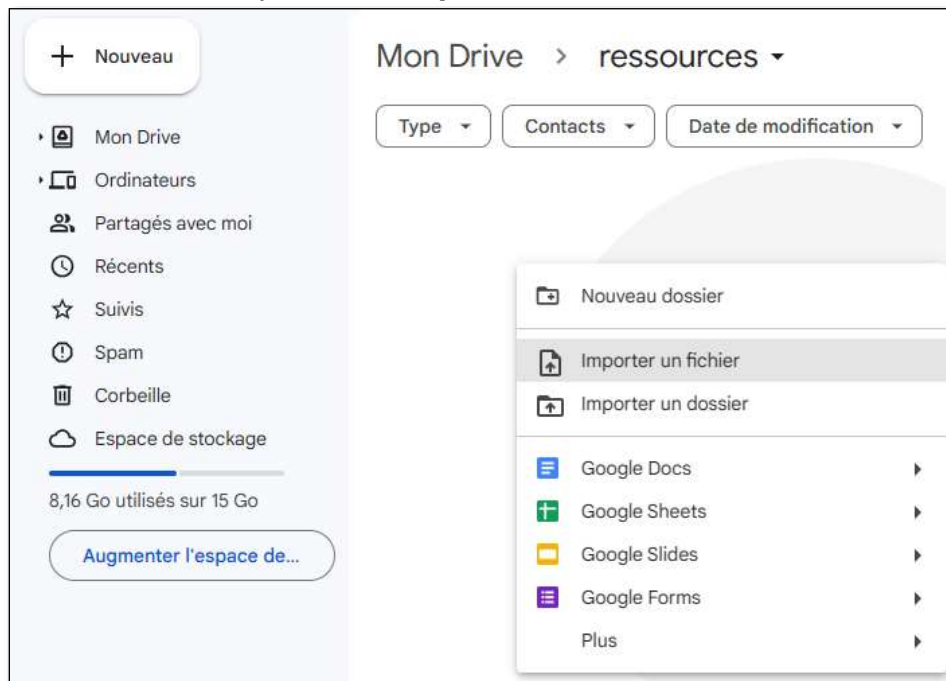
+ Nouveau

Mon Drive

Ordinateurs

Partagés avec moi

Récents

Suivis

Spam

Corbeille

Espace de stockage

8,16 Go utilisés sur 15 Go

Augmenter l'espace de...

Mon Drive > ressources

Type

Contacts

Date de modification

Nouveau dossier

Importer un fichier

Importer un dossier

Google Docs

Google Sheets

Google Slides

Google Forms

Plus